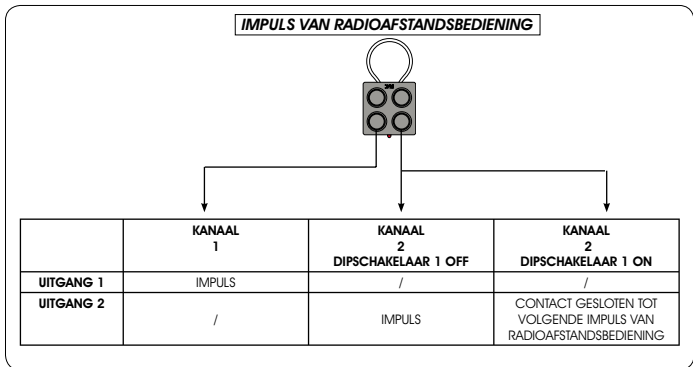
IMPULS VAN RADIOAFSTANDSBEDIENING

|  | KANAAL 1 | KANAAL 2 DIPSCHAKELAAR 1 OFF | KANAAL 2 DIPSCHAKELAAR 1 ON |
|---|---|---|---|
| UITGANG 1 | IMPULS | / | / |
| UITGANG 2 | / | IMPULS | CONTACT GESLOTEN TOT VOLGENDE IMPULS VAN RADIOAFSTANDSBEDIENING |